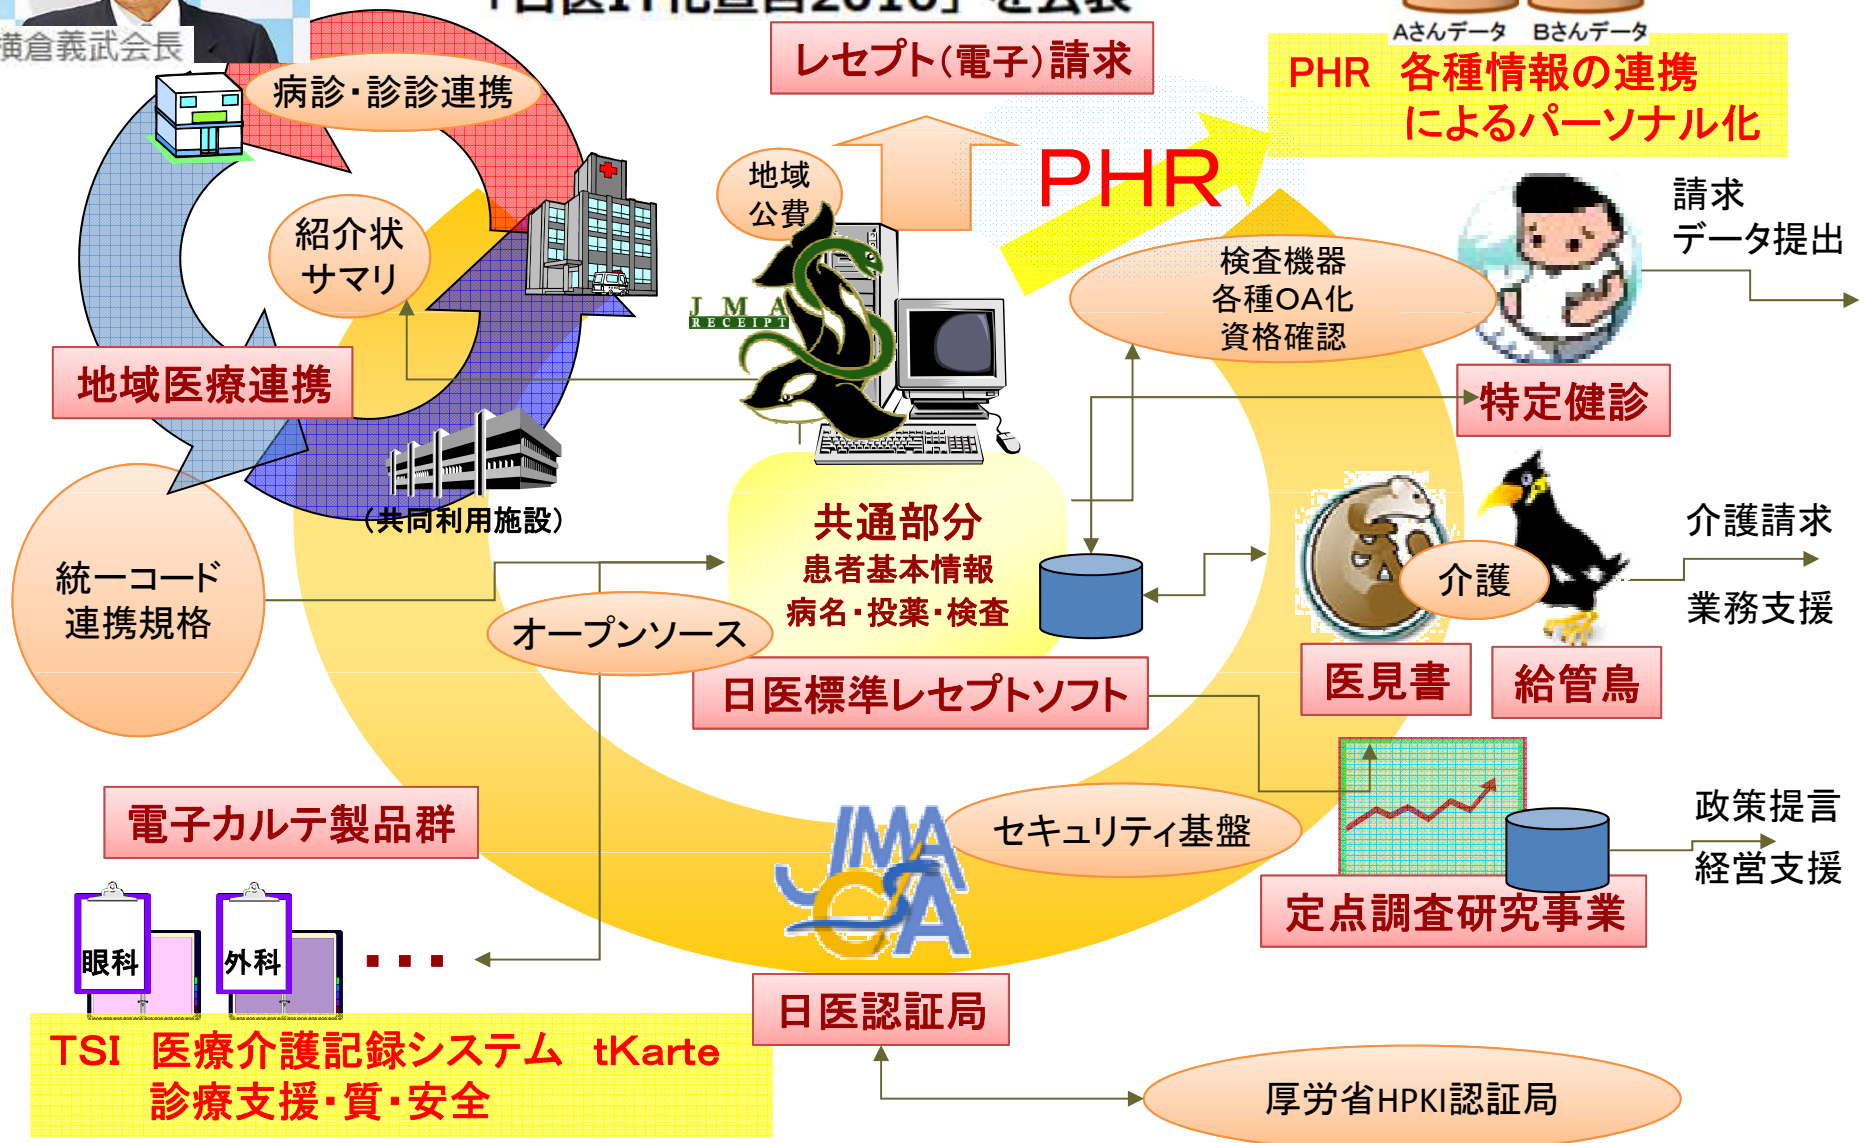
横倉義武会長

レセプト(電子)請求

Aさんデータ　Bさんデータ

PHR　各種情報の連携
によるパーソナル化

病診・診診連携

地域
公費

PHR

請求
データ提出

紹介状
サマリ

J M A
RECEIPT

検査機器
各種OA化
資格確認

地域医療連携

特定健診

(共同利用施設)

共通部分
患者基本情報
病名・投薬・検査

介護請求

統一コード
連携規格

介護

業務支援

オープンソース

日医標準レセプトソフト

医見書

給管鳥

電子カルテ製品群

JMA
CA

セキュリティ基盤

政策提言

経営支援

定点調査研究事業

眼科

外科

・・・

日医認証局

TSI　医療介護記録システム　tKarte
診療支援・質・安全

厚労省HPKI認証局